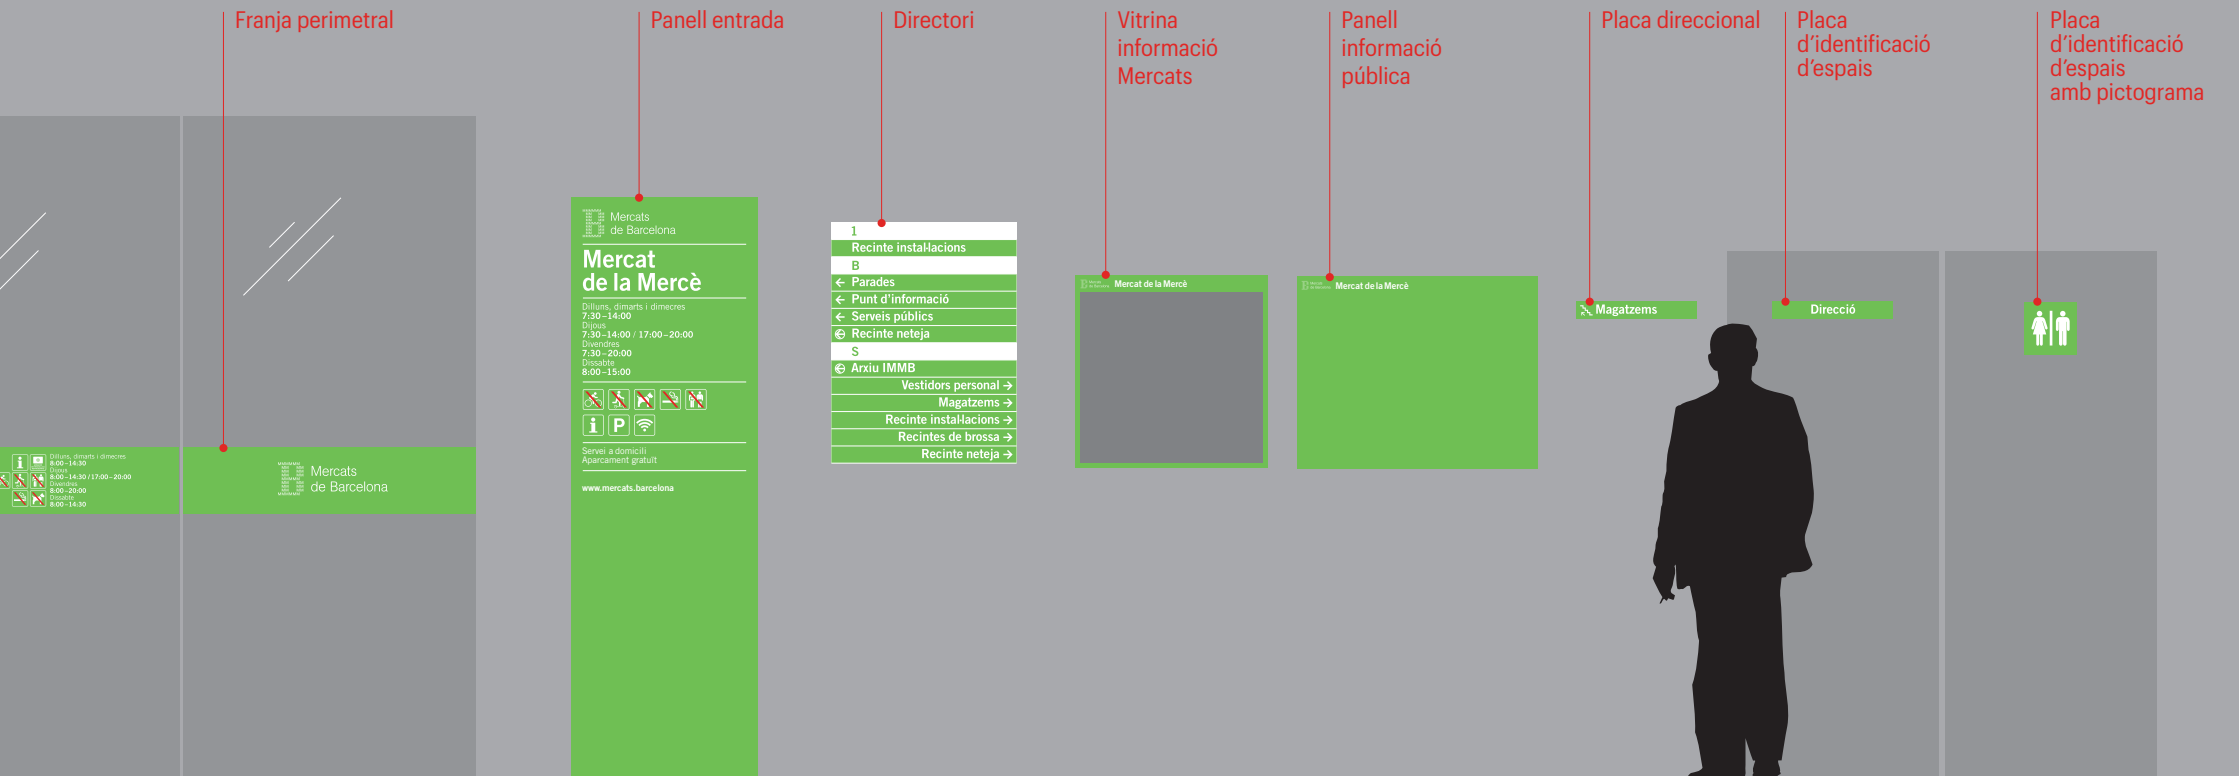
Franja perimetral

Panell entrada

Directori

Vitrina informació Mercats

Panell informació pública

Placa direccional

Placa d'identificació d'espais

Placa d'identificació d'espais amb pictograma

Dilluns, dimarts i dimecres
8:00–14:30
Dijous
8:00–14:30 / 17:00–20:00
Divendres
8:00–20:00
Dissabte
8:00–14:30

Mercats de Barcelona

Mercats de Barcelona

Mercat de la Mercè

Dilluns, dimarts i dimecres
7:30–14:00
Dijous
7:30–14:00 / 17:00–20:00
Divendres
7:30–20:00
Dissabte
8:00–15:00

Servei a domicili
Aparcament gratuït

www.mercats.barcelona

1
Recinte instal·lacions
B
← Parades
← Punt d'informació
← Serveis públics
Recinte neteja
S
Arxiu IMMB
Vestidors personal →
Magatzems →
Recinte instal·lacions →
Recintes de brossa →
Recinte neteja →

Mercat de la Mercè

Mercat de la Mercè

Magatzems

Direcció